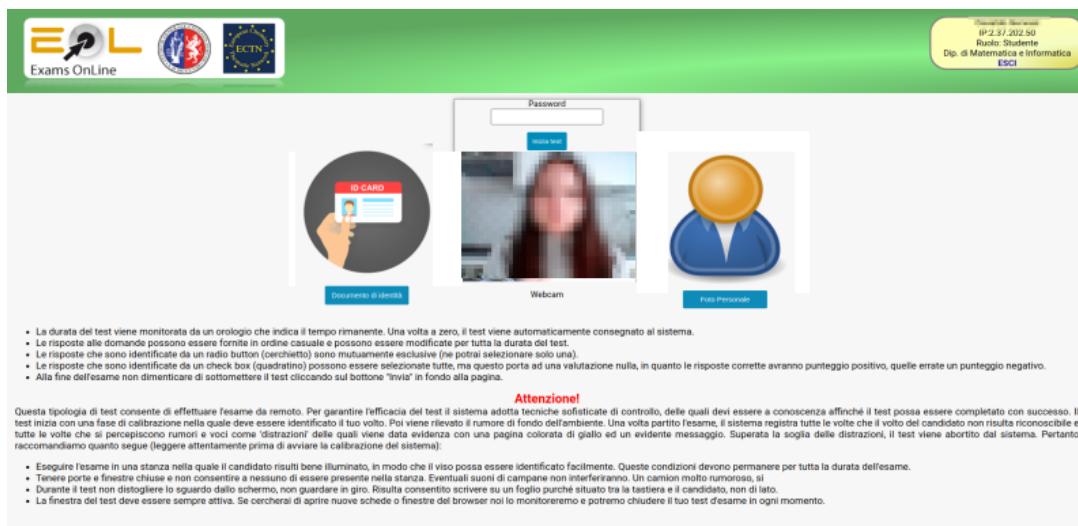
EOL
Exams OnLine

ECTN

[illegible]
IP:2.37.202.50
Ruolo: Studente
Dip. di Matematica e Informatica
ESCI

Password

Inizia test

ID CARD

Documento di identità

Webcam

Foto Personale

- La durata del test viene monitorata da un orologio che indica il tempo rimanente. Una volta a zero, il test viene automaticamente consegnato al sistema.
- Le risposte alle domande possono essere fornite in ordine casuale e possono essere modificate per tutta la durata del test.
- Le risposte che sono identificate da un radio button (cerchietto) sono mutuamente esclusive (ne potrai selezionare solo una).
- Le risposte che sono identificate da un check box (quadratino) possono essere selezionate tutte, ma questo porta ad una valutazione nulla, in quanto le risposte corrette avranno punteggio positivo, quelle errate un punteggio negativo.
- Alla fine dell'esame non dimenticare di sottomettere il test cliccando sul bottone "Invia" in fondo alla pagina.

Attenzione!

Questa tipologia di test consente di effettuare l'esame da remoto. Per garantire l'efficacia del test il sistema adotta tecniche sofisticate di controllo, delle quali devi essere a conoscenza affinché il test possa essere completato con successo. Il test inizia con una fase di calibrazione nella quale deve essere identificato il tuo volto. Poi viene rilevato il rumore di fondo dell'ambiente. Una volta partito l'esame, il sistema registra tutte le volte che il volto del candidato non risulta riconoscibile e tutte le volte che si percepiscono rumori e voci come 'distrazioni' delle quali viene data evidenza con una pagina colorata di giallo ed un evidente messaggio. Superata la soglia delle distrazioni, il test viene abortito dal sistema. Pertanto raccomandiamo quanto segue (leggere attentamente prima di avviare la calibrazione del sistema):

- Eseguire l'esame in una stanza nella quale il candidato risulti bene illuminato, in modo che il viso possa essere identificato facilmente. Queste condizioni devono permanere per tutta la durata dell'esame.
- Tenere porte e finestre chiuse e non consentire a nessuno di essere presente nella stanza. Eventuali suoni di campane non interferiranno. Un camion molto rumoroso, si
- Durante il test non distogliere lo sguardo dallo schermo, non guardare in giro. Risulta consentito scrivere su un foglio purché situato tra la tastiera e il candidato, non di lato.
- La finestra del test deve essere sempre attiva. Se cercherai di aprire nuove schede o finestre del browser noi lo monitoreremo e potremo chiudere il tuo test d'esame in ogni momento.